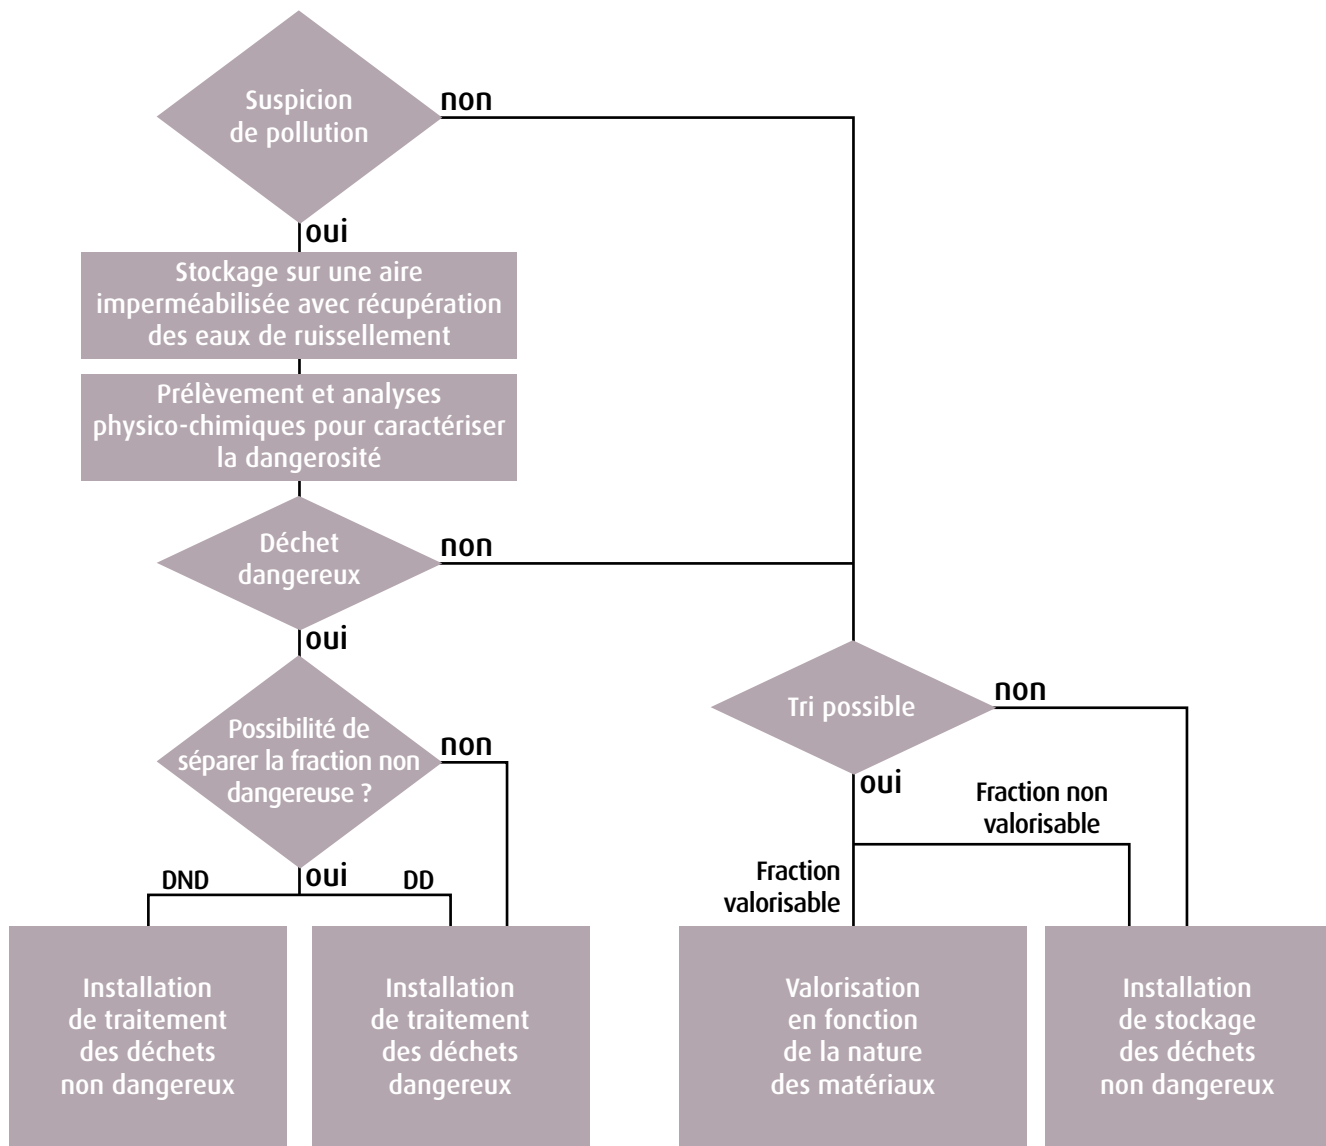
Suspicion de pollution

non

oui

Stockage sur une aire imperméabilisée avec récupération des eaux de ruissellement

Prélèvement et analyses physico-chimiques pour caractériser la dangerosité

Déchet dangereux

non

oui

Possibilité de séparer la fraction non dangereuse ?

non

DND

oui

DD

Tri possible

non

oui

Fraction non valorisable

Fraction valorisable

Installation de traitement des déchets non dangereux

Installation de traitement des déchets dangereux

Valorisation en fonction de la nature des matériaux

Installation de stockage des déchets non dangereux